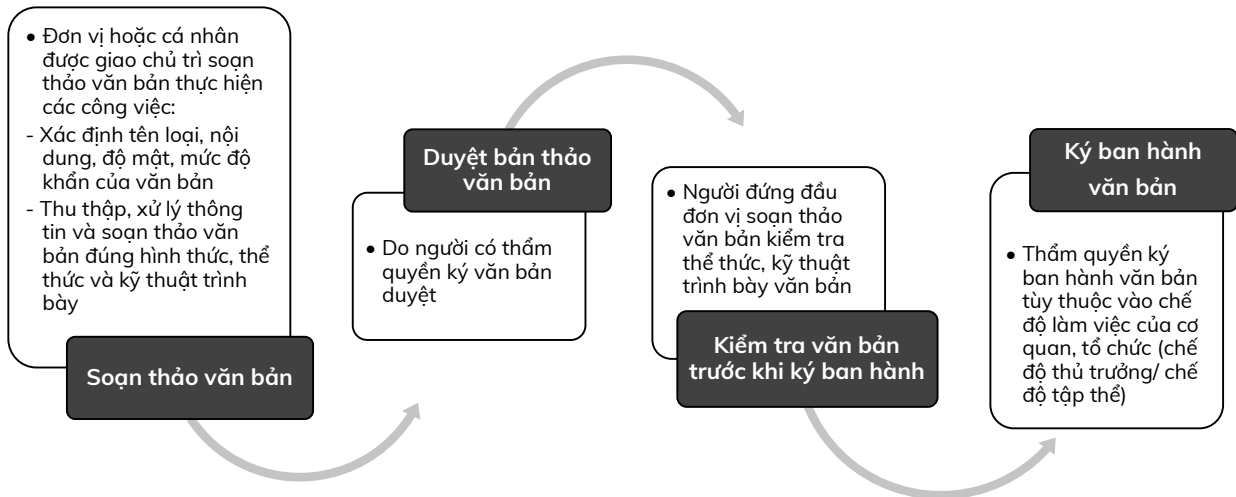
• Đơn vị hoặc cá nhân được giao chủ trì soạn thảo văn bản thực hiện các công việc:
- Xác định tên loại, nội dung, độ mật, mức độ khẩn của văn bản
- Thu thập, xử lý thông tin và soạn thảo văn bản đúng hình thức, thể thức và kỹ thuật trình bày

Soạn thảo văn bản

Duyệt bản thảo văn bản

• Do người có thẩm quyền ký văn bản duyệt

• Người đứng đầu đơn vị soạn thảo văn bản kiểm tra thể thức, kỹ thuật trình bày văn bản

Kiểm tra văn bản trước khi ký ban hành

Ký ban hành văn bản

• Thẩm quyền ký ban hành văn bản tùy thuộc vào chế độ làm việc của cơ quan, tổ chức (chế độ thủ trưởng/ chế độ tập thể)